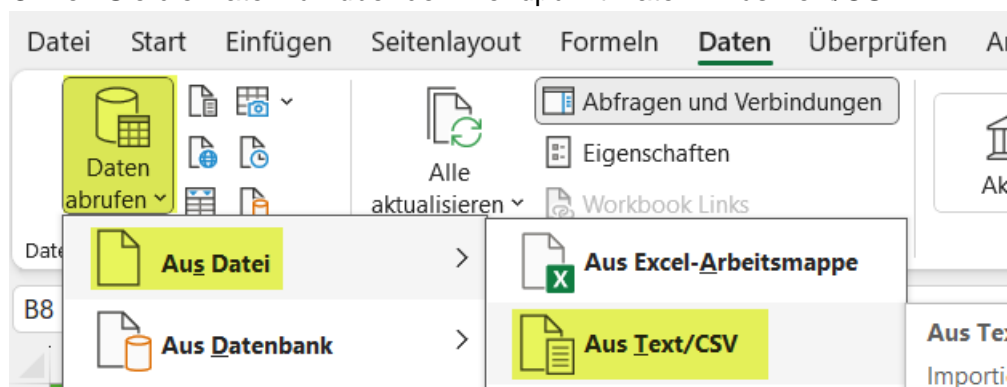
Datei Start Einfügen Seitenlayout Formeln Daten Überprüfen A

Daten abrufen

Alle aktualisieren

Abfragen und Verbindungen

Eigenschaften

Workbook Links

Ak

Date

Aus Datei

Aus Excel-Arbeitsmappe

B8

Aus Datenbank

Aus Text/CSV

Aus Te

Importi